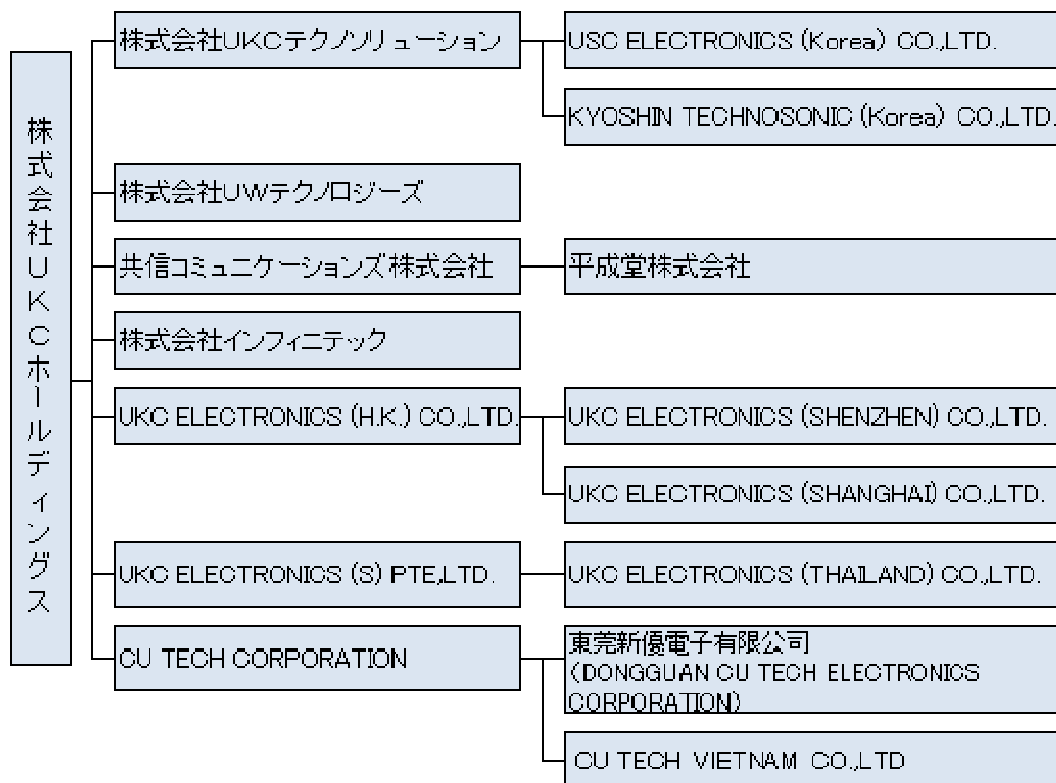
株式会社UKCホールディングス

株式会社UKCテクノソリューション

USC ELECTRONICS (Korea) CO.,LTD.

KYOSHIN TECHNOSONIC (Korea) CO.,LTD.

株式会社UWテクノロジーズ

共信コミュニケーションズ株式会社

平成堂株式会社

株式会社インフィニテック

UKC ELECTRONICS (H.K.) CO.,LTD.

UKC ELECTRONICS (SHENZHEN) CO.,LTD.

UKC ELECTRONICS (SHANGHAI) CO.,LTD.

UKC ELECTRONICS (S) PTE.,LTD.

UKC ELECTRONICS (THAILAND) CO.,LTD.

CU TECH CORPORATION

東莞新優電子有限公司 (DONGGUAN CU TECH ELECTRONICS CORPORATION)

CU TECH VIETNAM CO.,LTD